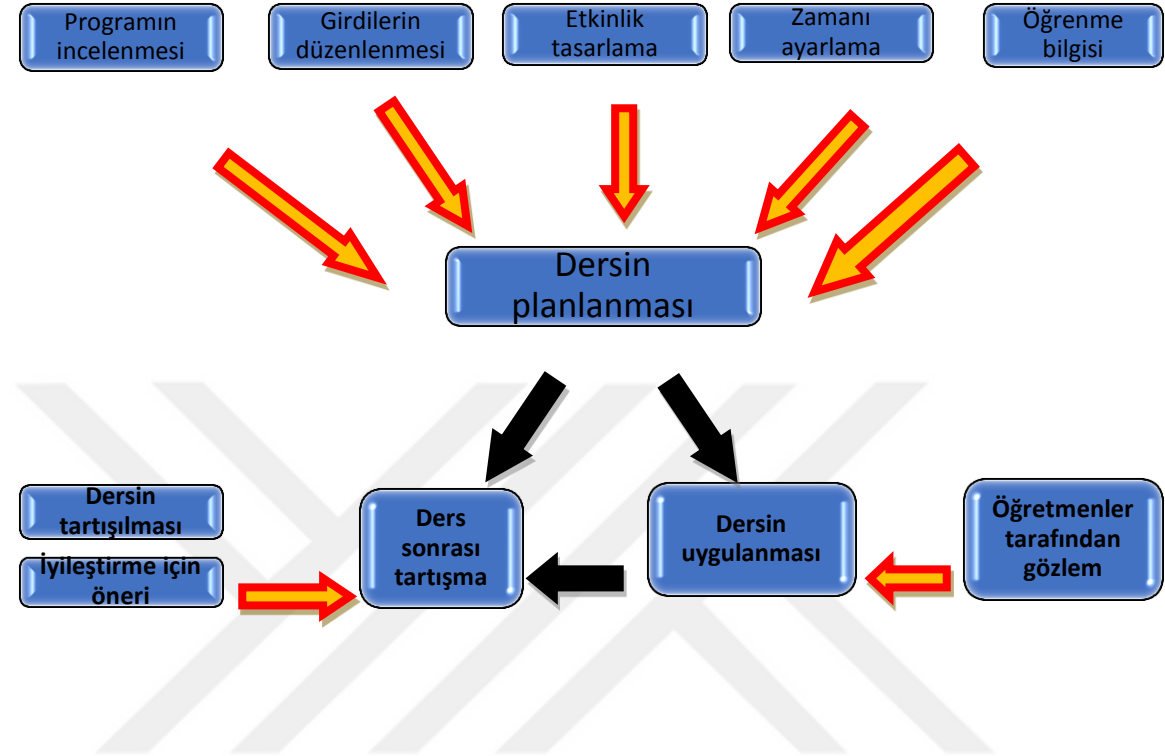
Programın incelenmesi

Girdilerin düzenlenmesi

Etkinlik tasarlama

Zamanı ayarlama

Öğrenme bilgisi

Dersin planlanması

Dersin tartışılması

İyileştirme için öneri

Ders sonrası tartışma

Dersin uygulanması

Öğretmenler tarafından gözlem